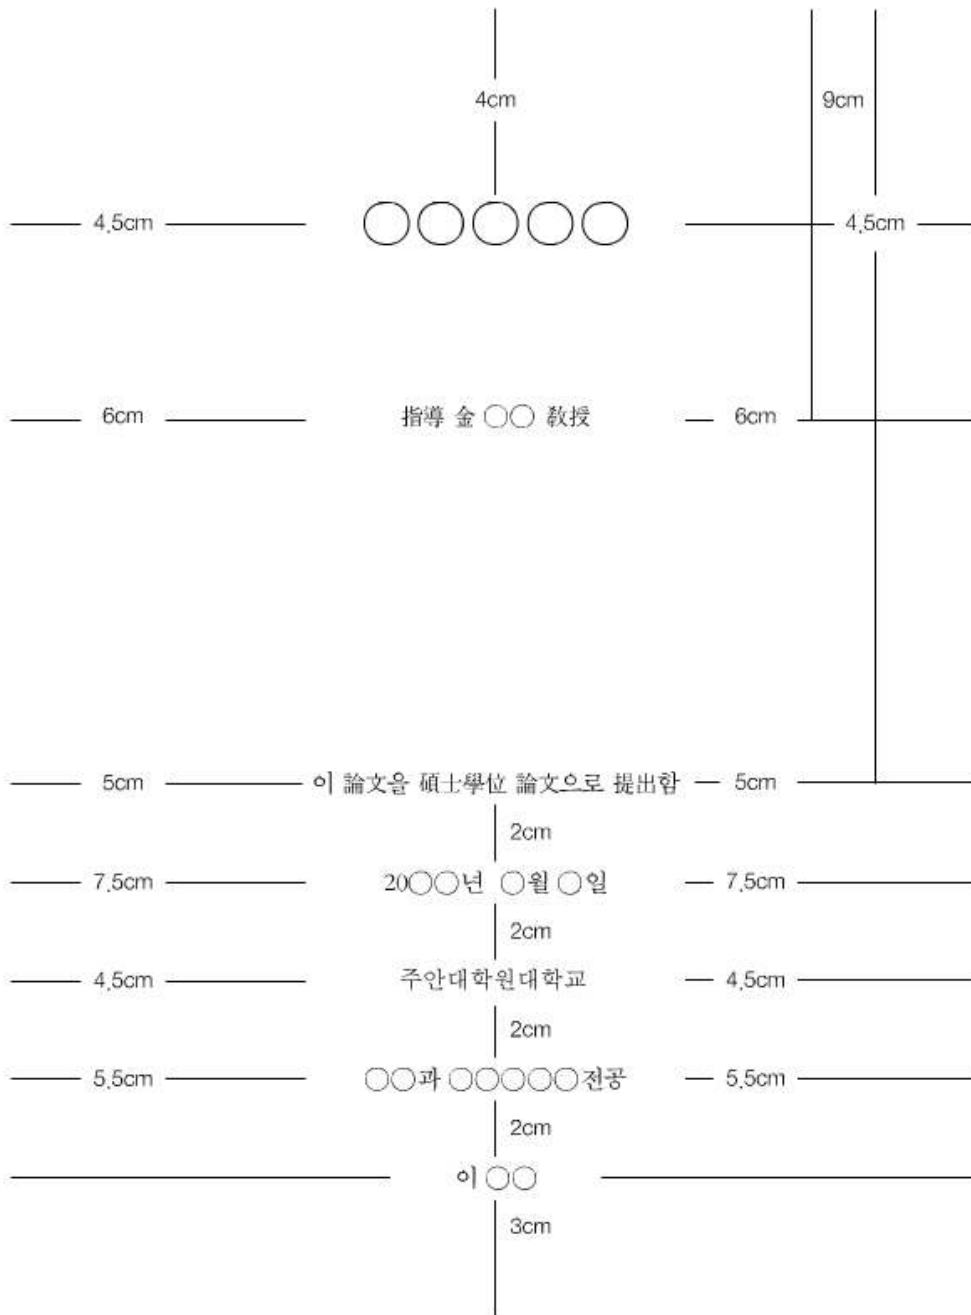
4cm

9cm

4,5cm ○○○○○ 4,5cm

6cm 指導 金 ○○ 敎授 6cm

5cm 이 論文을 碩士學位 論文으로 提出함 5cm

2cm

7,5cm 20○○년 ○월 ○일 7,5cm

2cm

4,5cm 주안대학원대학교 4,5cm

2cm

5,5cm ○○과 ○○○○○전공 5,5cm

2cm

이 ○○

3cm